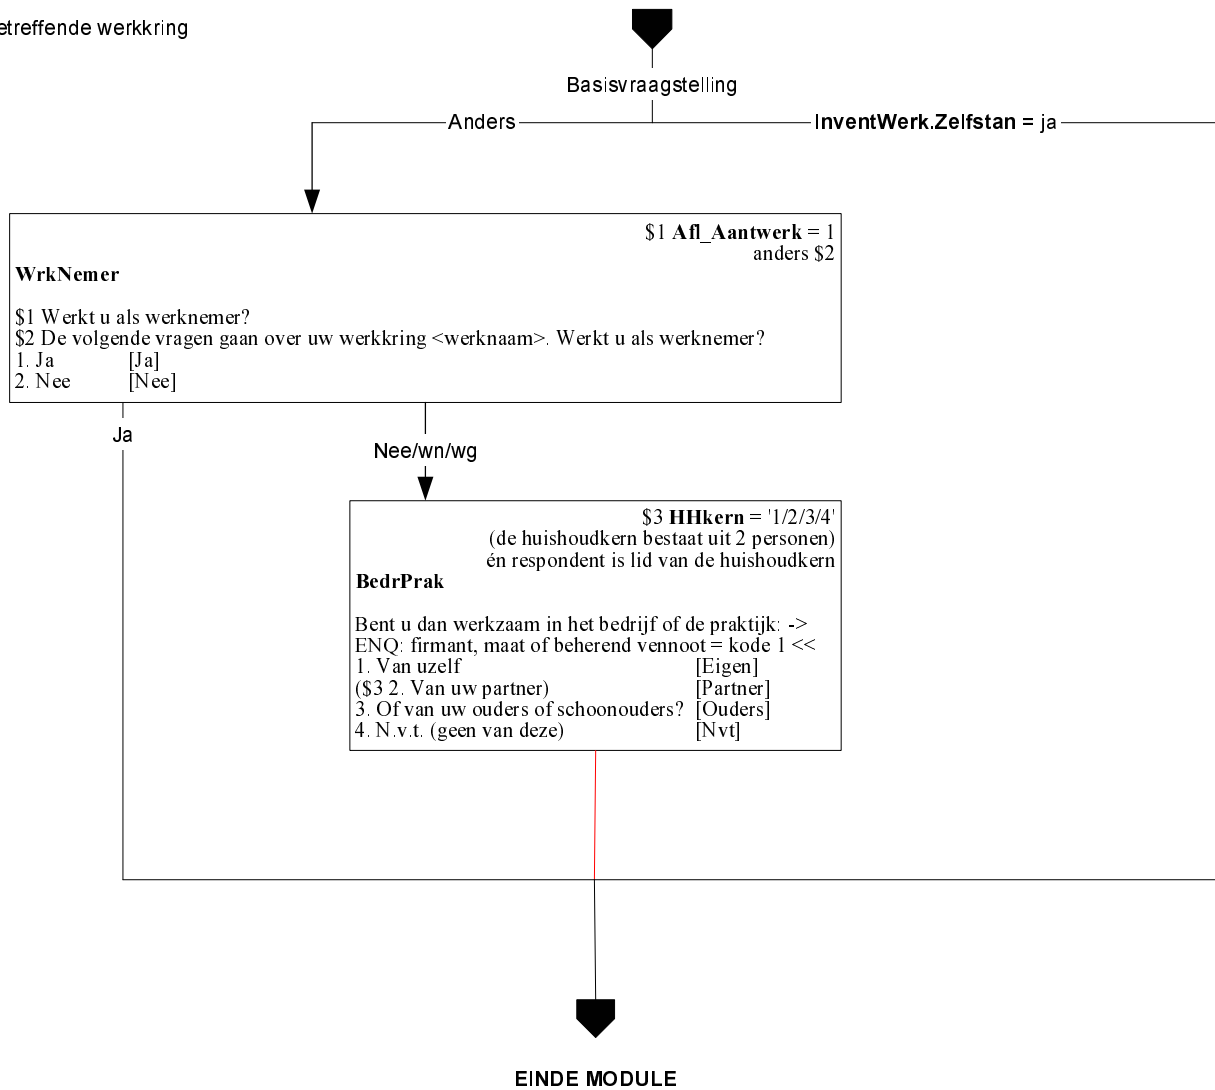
etreffende werkkring

Basisvraagstelling

Anders

**InventWerk.Zelfstan** = ja

$1 **Afl_Aantwerk** = 1
anders $2

**WrkNemer**

$1 Werkt u als werknemer?
$2 De volgende vragen gaan over uw werkkring <werknaam>. Werkt u als werknemer?
1. Ja [Ja]
2. Nee [Nee]

Ja

Nee/wn/wg

$3 **HHkern** = '1/2/3/4'
(de huishoudkern bestaat uit 2 personen)
én respondent is lid van de huishoudkern

**BedrPrak**

Bent u dan werkzaam in het bedrijf of de praktijk: ->
ENQ: firmant, maat of beherend vennoot = kode 1 <<
1. Van uzelf [Eigen]
($3 2. Van uw partner) [Partner]
3. Of van uw ouders of schoonouders? [Ouders]
4. N.v.t. (geen van deze) [Nvt]

EINDE MODULE